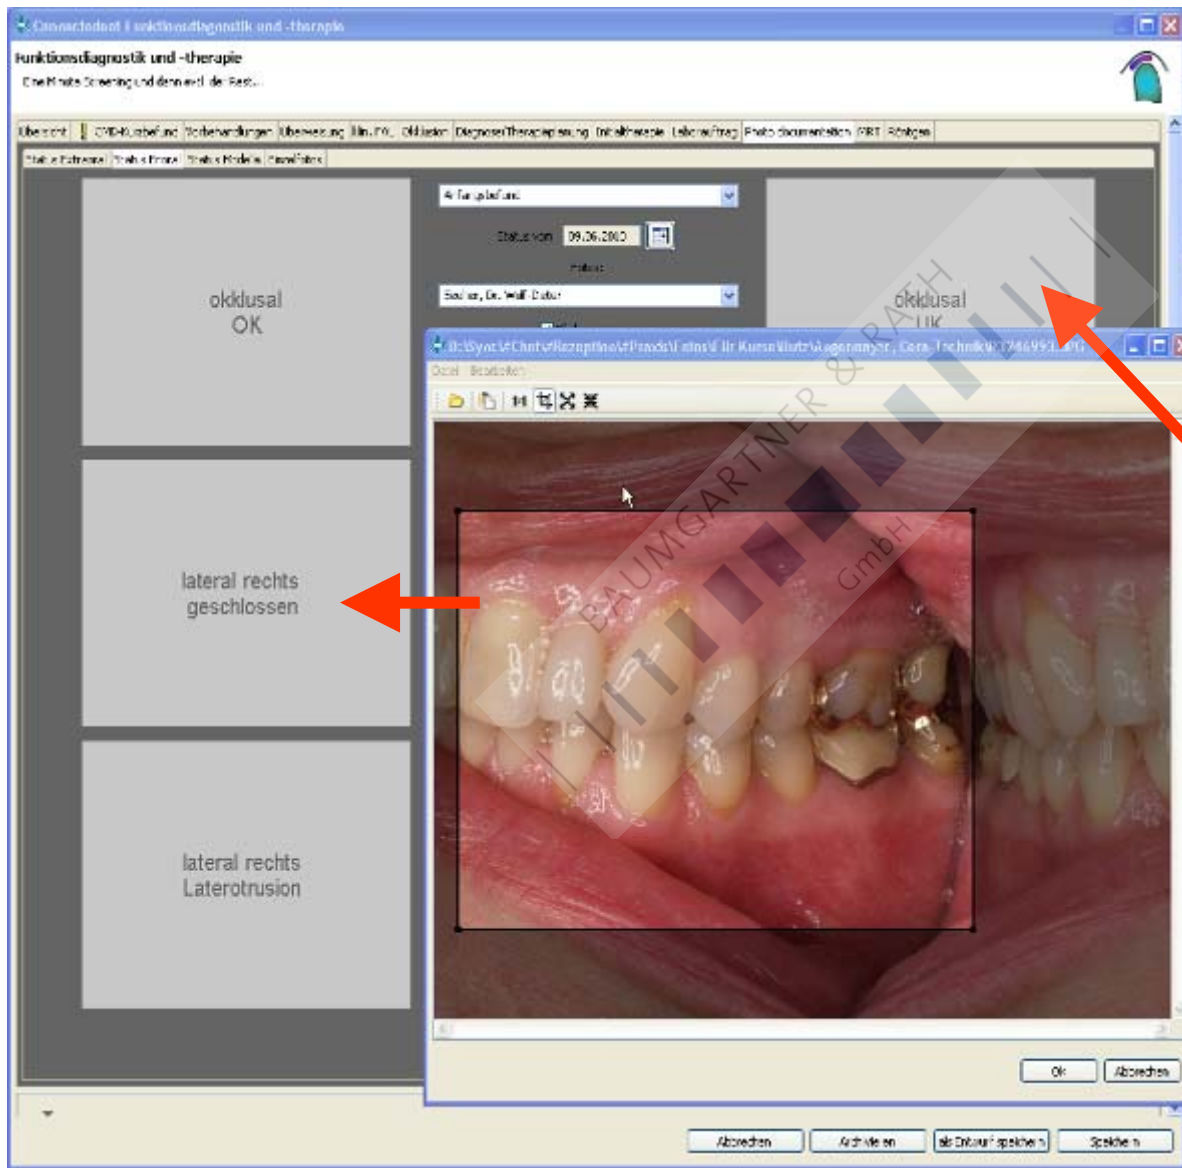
Funktionsdiagnostik und -therapie

Funktionsdiagnostik und -therapie
Eine Minute Screening und dann evtl. der Rest...

Übersicht | CMD-Kurzbefund | Vorbehandlungen | Überweisung | Klin. FA | Okklusion | Diagnose/Therapieplanung | Initialtherapie | Laborauftrag | Photodocumentation | MRT | Röntgen

Status Extraoral | Status Frontal | Status Modelle | Einzelfotos

Anfangsbefund

Status vom 09.06.2010

Behandler, Dr. Wolf-Dieter

okklusal
OK

okklusal
UK

lateral rechts
geschlossen

lateral rechts
Laterotrusion

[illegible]

Datei Bearbeiten

BAUMGARTNER & RATH GmbH

Ok | Abbrechen

Abbrechen | Archivieren | als Entwurf speichern | Speichern